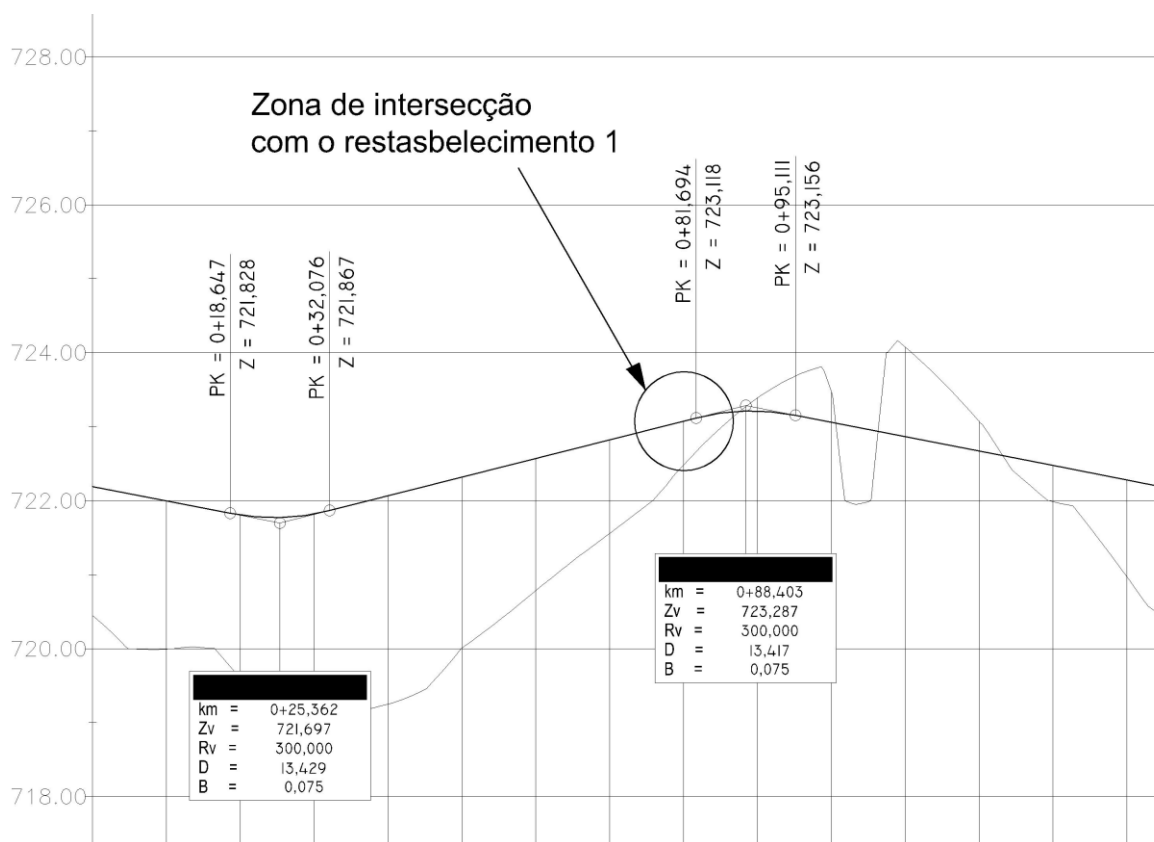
728.00

726.00

724.00

722.00

720.00

718.00

Zona de intersecção com o restasbelecimento 1

PK = 0+18,647
Z = 721,828

PK = 0+32,076
Z = 721,867

PK = 0+81,694
Z = 723,118

PK = 0+95,111
Z = 723,156

| | | |
|---|---|---|
| km | = | 0+88,403 |
| Zv | = | 723,287 |
| Rv | = | 300,000 |
| D | = | 13,417 |
| B | = | 0,075 |

| | | |
|---|---|---|
| km | = | 0+25,362 |
| Zv | = | 721,697 |
| Rv | = | 300,000 |
| D | = | 13,429 |
| B | = | 0,075 |